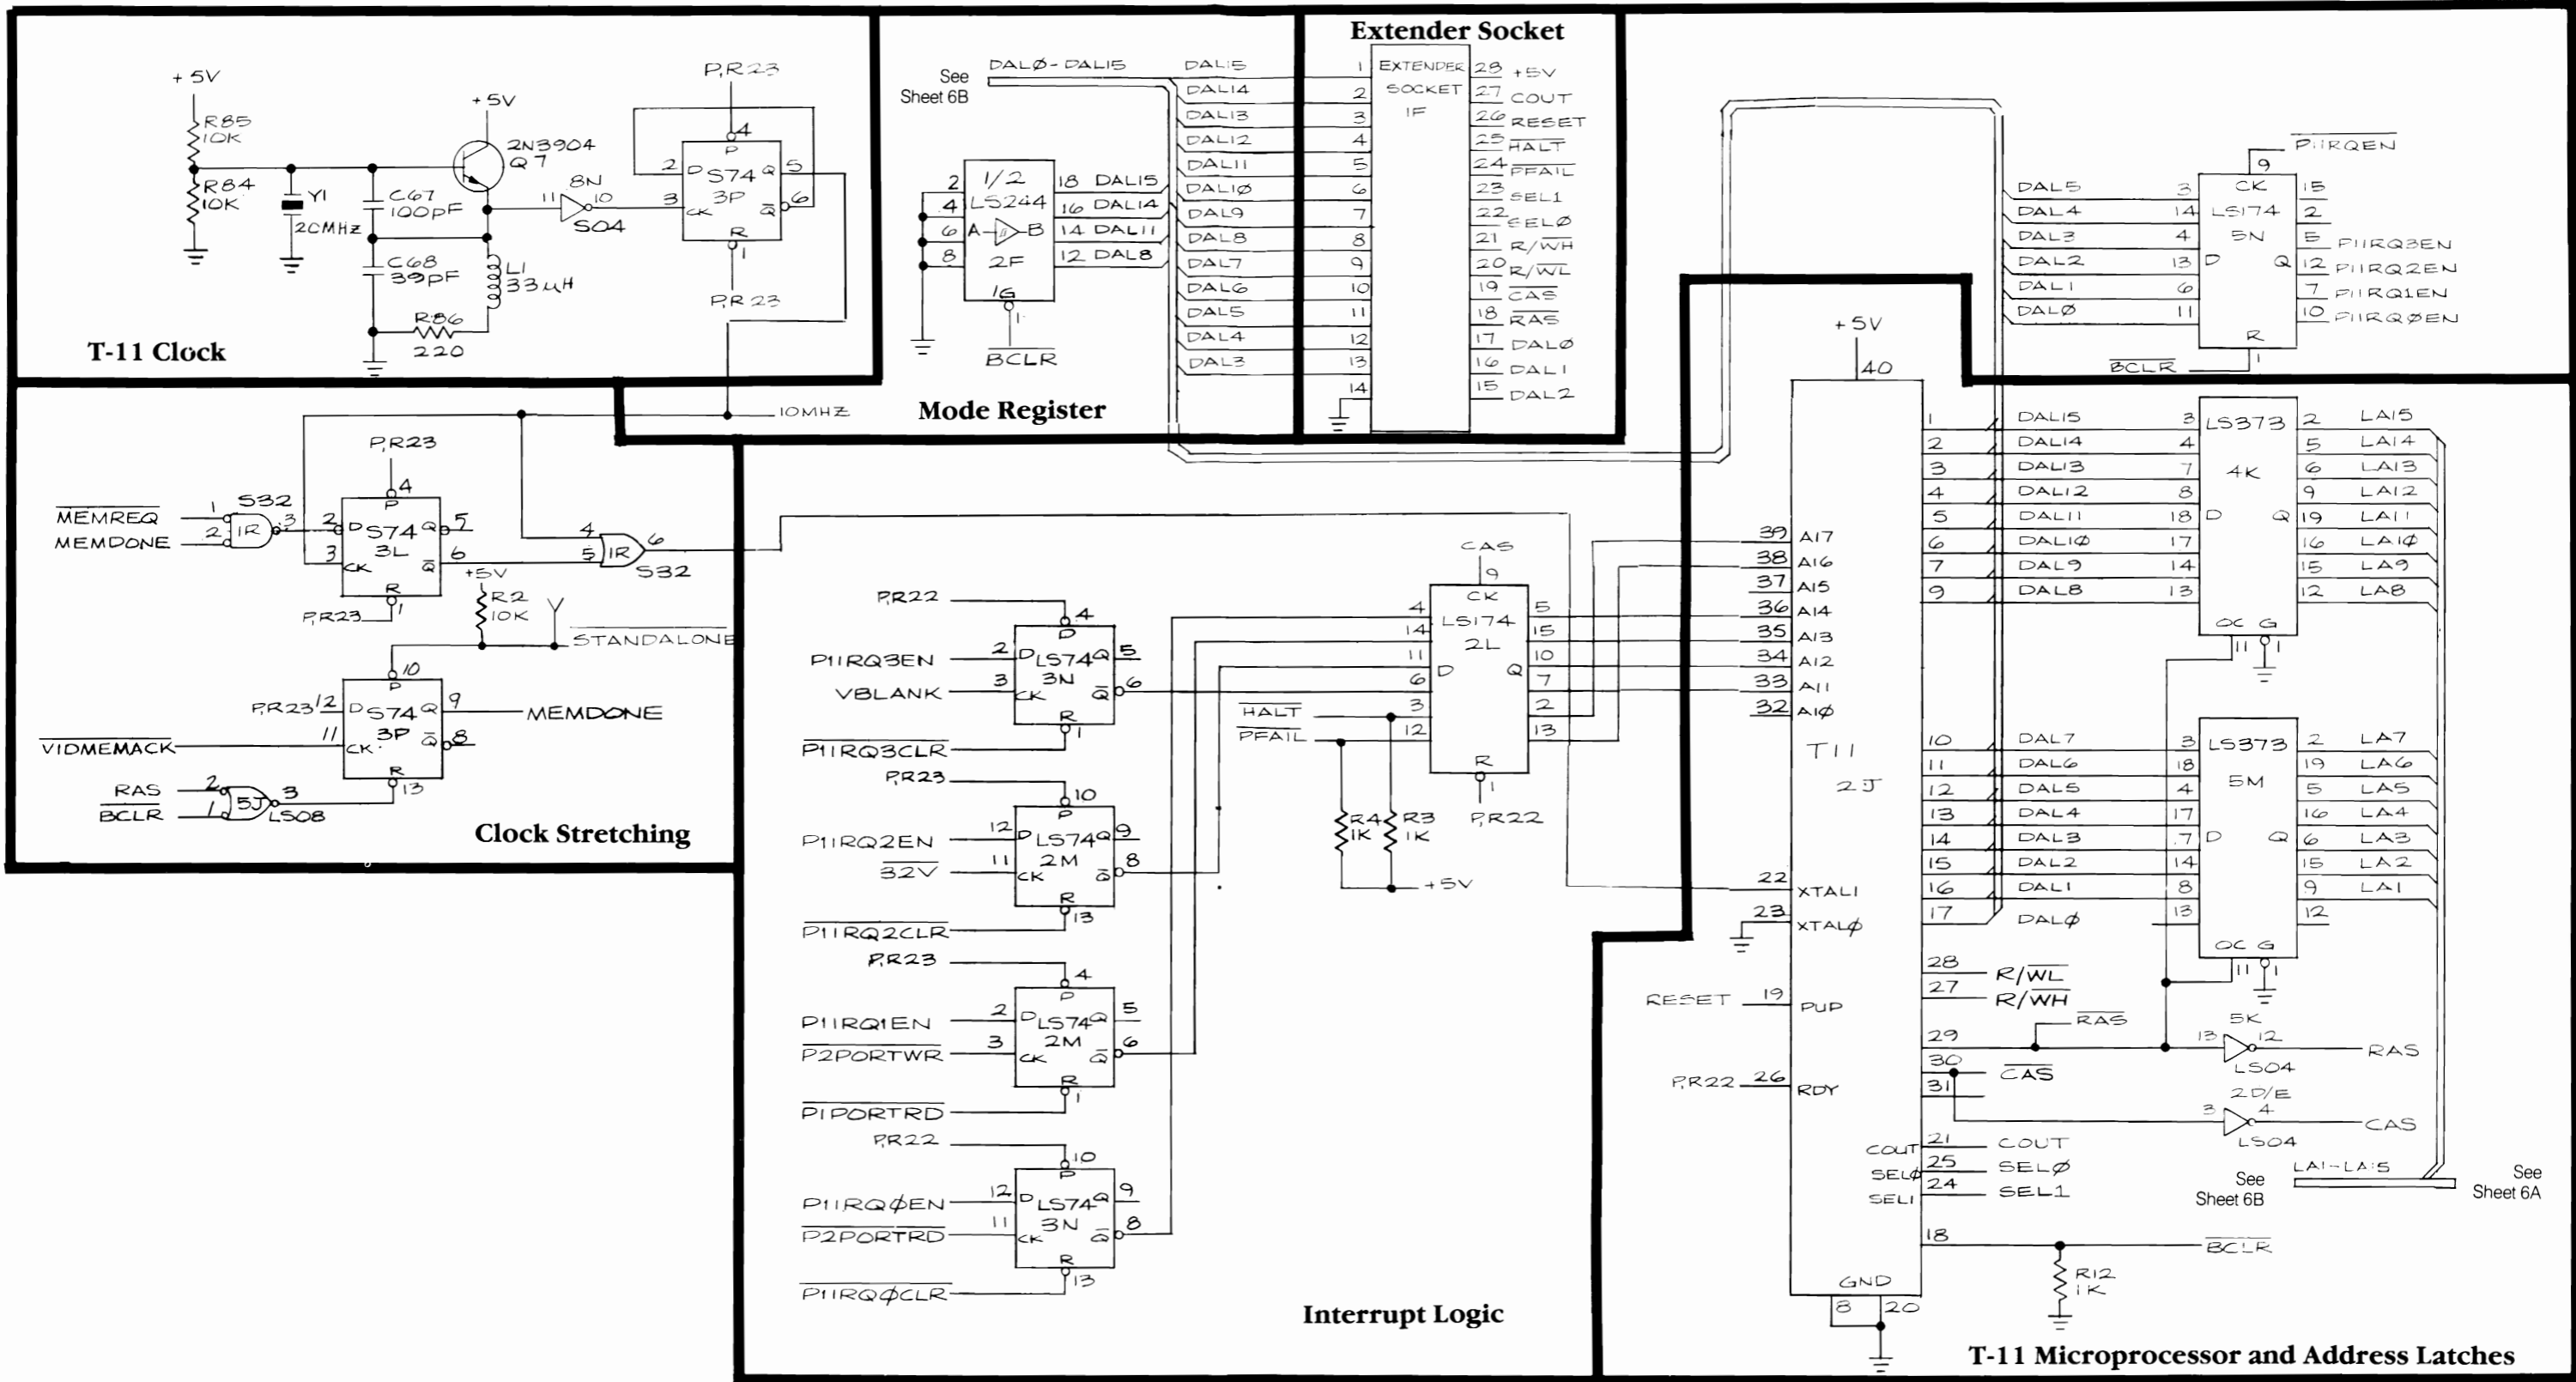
+5V
R85
10K
R84
10K
Y1
20MHz
C67
100pF
C68
39pF
+5V
2N3904
Q7
L1
33µH
R86
220
8N
11 10
S04
P,R23
4
P
2 D S74 Q 5
3P
3 CK Q̄ 6
R
1
P,R23
T-11 Clock
10MHZ

See Sheet 6B
DALØ-DAL15
1/2 LS244
2F
A B
2 18 DAL15
4 16 DAL14
6 14 DAL11
8 12 DAL8
1G
$\overline{BCLR}$
Mode Register

Extender Socket
EXTENDER SOCKET 1F
DAL15 1 28 +5V
DAL14 2 27 COUT
DAL13 3 26 RESET
DAL12 4 25 $\overline{HALT}$
DAL11 5 24 $\overline{PFAIL}$
DAL10 6 23 SEL1
DAL9 7 22 SELØ
DAL8 8 21 R/$\overline{WH}$
DAL7 9 20 R/$\overline{WL}$
DAL6 10 19 $\overline{CAS}$
DAL5 11 18 $\overline{RAS}$
DAL4 12 17 DALØ
DAL3 13 16 DAL1
14 15 DAL2

$\overline{P1IRQEN}$
9
CK
LS174
5N
D Q
R
DAL5 3 15
DAL4 14 2
DAL3 4 5 P1IRQ3EN
DAL2 13 12 P1IRQ2EN
DAL1 6 7 P1IRQ1EN
DALØ 11 10 P1IRQØEN
$\overline{BCLR}$ 1

P,R23
$\overline{MEMREQ}$
MEMDONE
1 S32 1R 3
2
4 P
2 D S74 Q 5
3L
3 CK Q̄ 6
R
P,R23 1
4 1R 6
5 S32
+5V
R2
10K
STANDALONE
10 P
P,R23 12 D S74 Q 9 MEMDONE
3P
$\overline{VIDMEMACK}$ 11 CK Q̄ 8
R 13
RAS 2 5J 3
$\overline{BCLR}$ 1 LS08
Clock Stretching

P,R22 4
P1IRQ3EN 2 D LS74 Q 5
3N
VBLANK 3 CK Q̄ 6
R 1
$\overline{P1IRQ3CLR}$
P,R23 10
P1IRQ2EN 12 D LS74 Q 9
2M
$\overline{32V}$ 11 CK Q̄ 8
R 13
$\overline{P1IRQ2CLR}$
P,R23 4
P1IRQ1EN 2 D LS74 Q 5
2M
$\overline{P2PORTWR}$ 3 CK Q̄ 6
R 1
$\overline{P1PORTRD}$
P,R22 10
P1IRQØEN 12 D LS74 Q 9
3N
$\overline{P2PORTRD}$ 11 CK Q̄ 8
R 13
$\overline{P1IRQØCLR}$
$\overline{CAS}$
9
CK
LS174
2L
D Q
R
1
P,R22
4 5
14 15
11 10
6 7
$\overline{HALT}$ 3 2
$\overline{PFAIL}$ 12 13
R4 1K
R3 1K
+5V
Interrupt Logic

+5V
40
T11
2J
39 A17
38 A16
37 A15
36 A14
35 A13
34 A12
33 A11
32 A1Ø
22 XTAL1
23 XTALØ
RESET 19 PUP
P,R22 26 RDY
COUT 21
SELØ 25
SEL1 24
18
GND
8 20
1 DAL15
2 DAL14
3 DAL13
4 DAL12
5 DAL11
6 DAL1Ø
7 DAL9
9 DAL8
10 DAL7
11 DAL6
12 DAL5
13 DAL4
14 DAL3
15 DAL2
16 DAL1
17 DALØ
28 R/$\overline{WL}$
27 R/$\overline{WH}$
29 $\overline{RAS}$
30 $\overline{CAS}$
31
COUT
SELØ
SEL1
$\overline{BCLR}$
R12
1K
LS373
4K
D Q
OC G
11 1
3 2 LA15
4 5 LA14
7 6 LA13
8 9 LA12
18 19 LA11
17 16 LA1Ø
14 15 LA9
13 12 LA8
LS373
5M
D Q
OC G
11 1
3 2 LA7
18 19 LA6
4 5 LA5
17 16 LA4
7 6 LA3
14 15 LA2
8 9 LA1
13 12
5K
13 12
LS04
RAS
2D/E
3 4
LS04
CAS
See Sheet 6B
LA1-LA15
See Sheet 6A
T-11 Microprocessor and Address Latches